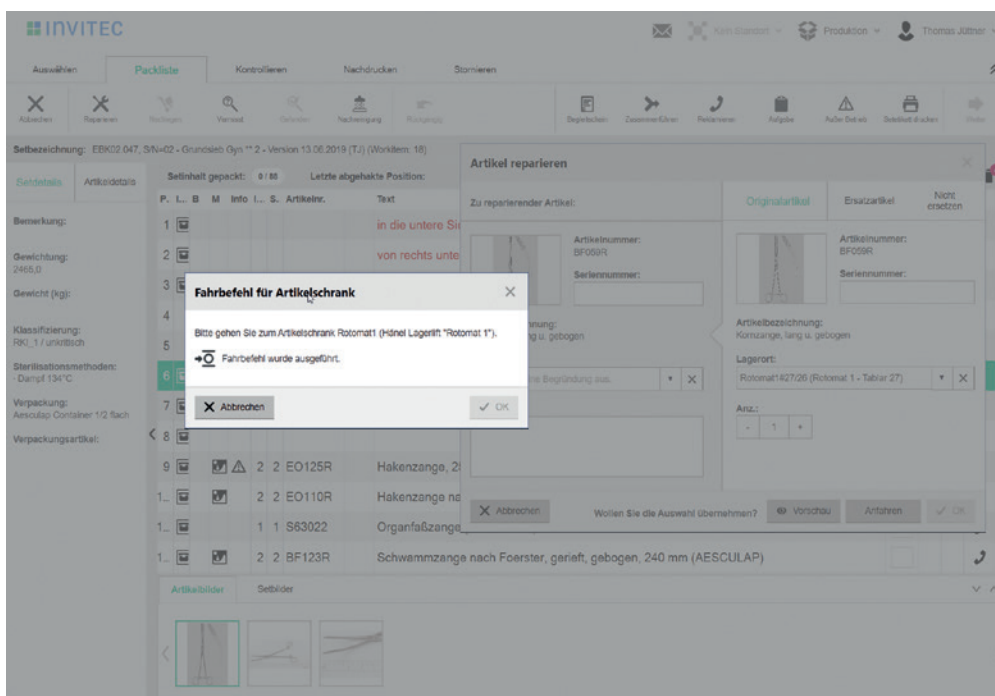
INVITEC

Kein Standort Produktion Thomas Jüttner

Auswählen Packliste Kontrollieren Nachdrucken Stornieren

Abbrechen Reparieren Nachlegen Vermisst Gefunden Nachreinigung Reinigung Begleitschein Zusammenführen Reklamieren Aufgabe Packer Defekt Setetikett drucken Weiter

Setbezeichnung: EBK02.047, S/N=02 - Grundsieb Gyn ** 2 - Version 13.06.2019 (TJ) (Workitem: 18)

Setdetails Artikeldetails

Setinhalt gepackt: 0 / 80 Letzte abgehakte Position:

Bemerkung:

Gewichtung: 2465,0

Gewicht (kg):

Klassifizierung: RKI_1 / unkritisch

Sterilisationsmethoden: Dampf 134°C

Verpackung: Aesculap Container 1/2 flach

Verpackungsartikel:

| P. | I... | B | M | Info | I... | S. | Artikelnr. | Text |
|---|---|---|---|---|---|---|---|---|
| 1 | | | | | | | | in die untere Si |
| 2 | | | | | | | | von rechts unte |
| 3 | | | | | | | | |
| 4 | | | | | | | | |
| 5 | | | | | | | | |
| 6 | | | | | | | | |
| 7 | | | | | | | | |
| 8 | | | | | | | | |
| 9 | | | | | 2 | 2 | EO125R | Hakenzange, 20 |
| 1... | | | | | 2 | 2 | EO110R | Hakenzange na |
| 1... | | | | | 1 | 1 | S63022 | Organfaßzange |
| 1... | | | | | 2 | 2 | BF123R | Schwammzange nach Foerster, gerieft, gebogen, 240 mm (AESCULAP) |

Artikelbilder Setbilder

Artikel reparieren

Zu reparierender Artikel:

Artikelnummer: BF059R

Seriennummer:

nnung: ng u. gebogen

ne Begründung aus

Originalartikel Ersatzartikel Nicht ersetzen

Artikelnummer: BF059R

Seriennummer:

Artikelbezeichnung: Kornzange, lang u. gebogen

Lagerort:

Rotomat1#27/26 (Rotomat 1 - Tablar 27)

Anz.:

- 1 +

Abbrechen Wollen Sie die Auswahl übernehmen? Vorschau Anfahren OK

Fahrbefehl für Artikelschrank

Bitte gehen Sie zum Artikelschrank Rotomat1 (Hänel Lagerlift "Rotomat 1").

Fahrbefehl wurde ausgeführt.

Abbrechen OK